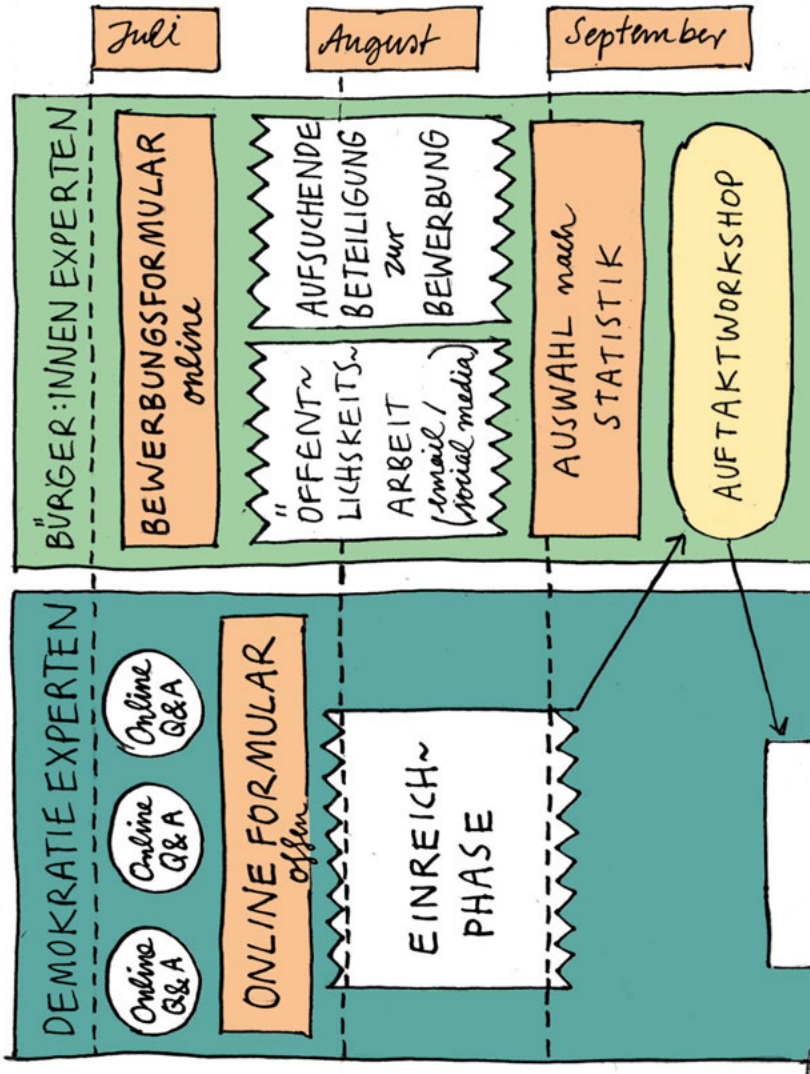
Juli

August

September

BÜRGER:INNEN EXPERTEN

BEWERBUNGSFORMULAR online

ÖFFENT~LICHKEITS~ARBEIT (email / social media)

AUFSUCHENDE BETEILIGUNG zur BEWERBUNG

AUSWAHL nach STATISTIK

AUFTAKTWORKSHOP

DEMOKRATIE EXPERTEN

Online Q&A

Online Q&A

Online Q&A

ONLINE FORMULAR offen

EINREICH~PHASE